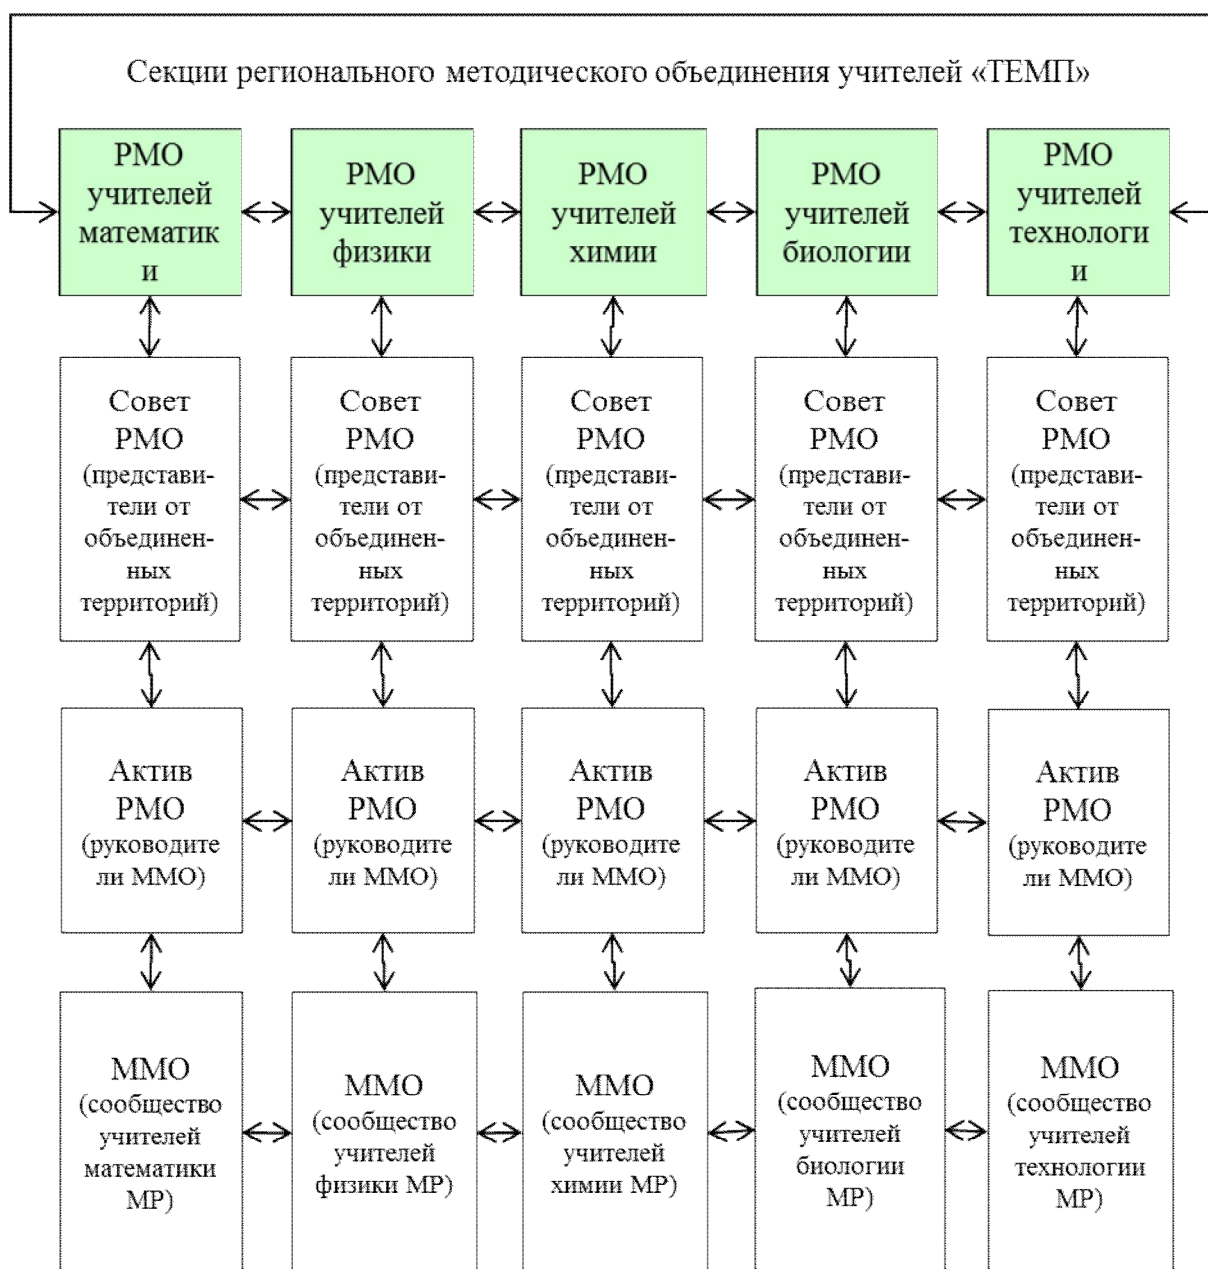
Секции регионального методического объединения учителей «ТЕМП»

РМО учителей математики

РМО учителей физики

РМО учителей химии

РМО учителей биологии

РМО учителей технологии

Совет РМО (представители от объединенных территорий)

Совет РМО (представители от объединенных территорий)

Совет РМО (представители от объединенных территорий)

Совет РМО (представители от объединенных территорий)

Совет РМО (представители от объединенных территорий)

Актив РМО (руководители ММО)

Актив РМО (руководители ММО)

Актив РМО (руководители ММО)

Актив РМО (руководители ММО)

Актив РМО (руководители ММО)

ММО (сообщество учителей математики МР)

ММО (сообщество учителей физики МР)

ММО (сообщество учителей химии МР)

ММО (сообщество учителей биологии МР)

ММО (сообщество учителей технологии МР)